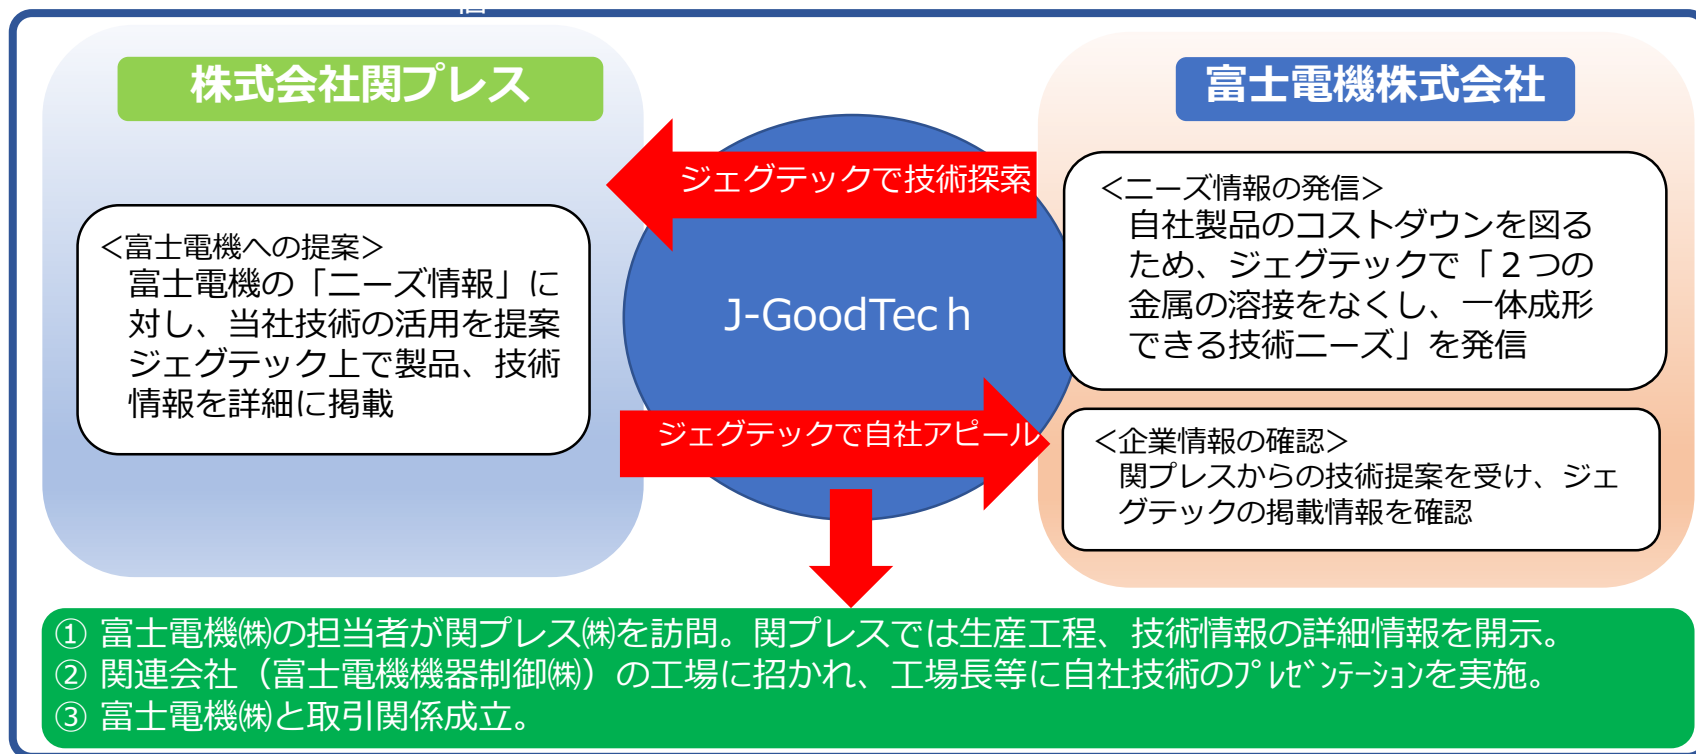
株式会社関プレス

富士電機株式会社

ジェグテックで技術探索

<富士電機への提案>
富士電機の「ニーズ情報」に対し、当社技術の活用を提案
ジェグテック上で製品、技術情報を詳細に掲載

J-GoodTec h

<ニーズ情報の発信>
自社製品のコストダウンを図るため、ジェグテックで「２つの金属の溶接をなくし、一体成形できる技術ニーズ」を発信

ジェグテックで自社アピール

<企業情報の確認>
関プレスからの技術提案を受け、ジェグテックの掲載情報を確認

① 富士電機㈱の担当者が関プレス㈱を訪問。関プレスでは生産工程、技術情報の詳細情報を開示。
② 関連会社（富士電機機器制御㈱）の工場に招かれ、工場長等に自社技術のﾌﾟﾚｾﾞﾝﾃｰｼｮﾝを実施。
③ 富士電機㈱と取引関係成立。